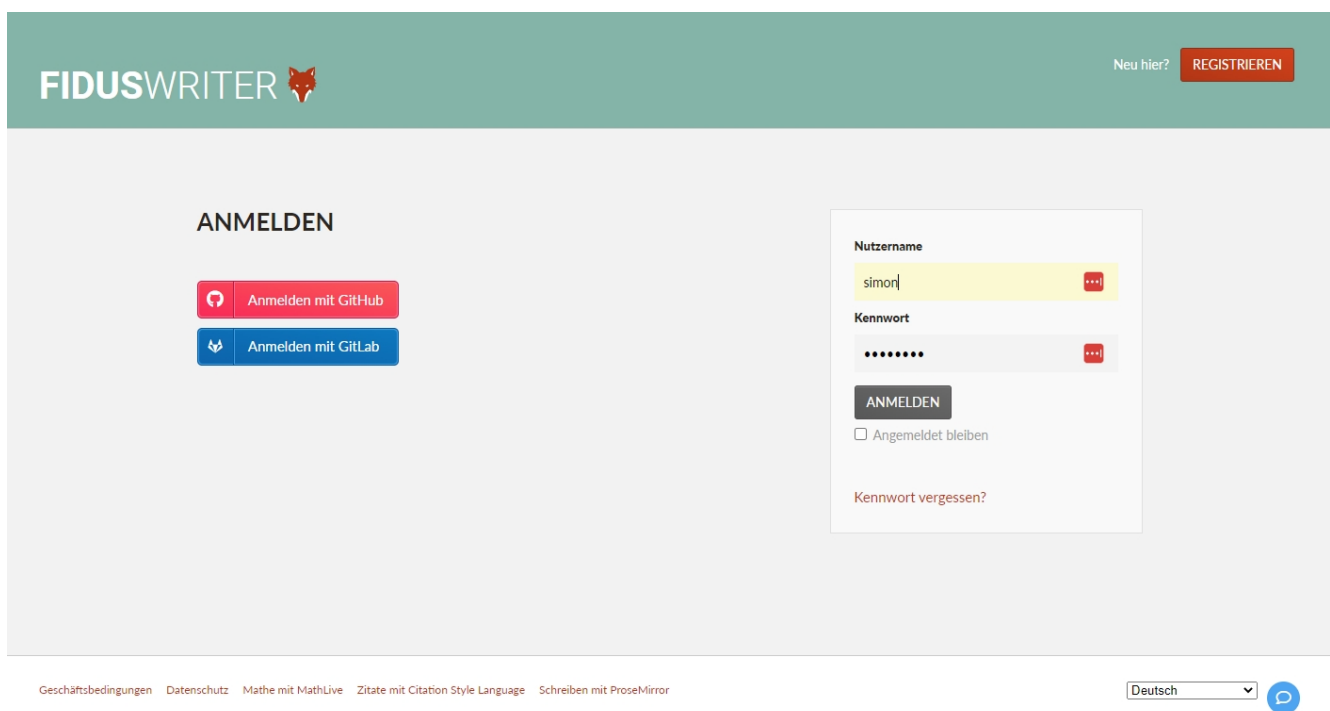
FIDUSWRITER

Neu hier? REGISTRIEREN

ANMELDEN

Anmelden mit GitHub

Anmelden mit GitLab

Nutzername

simon

Kennwort

••••••••

ANMELDEN

Angemeldet bleiben

Kennwort vergessen?

Geschäftsbedingungen Datenschutz Mathe mit MathLive Zitate mit Citation Style Language Schreiben mit ProseMirror

Deutsch